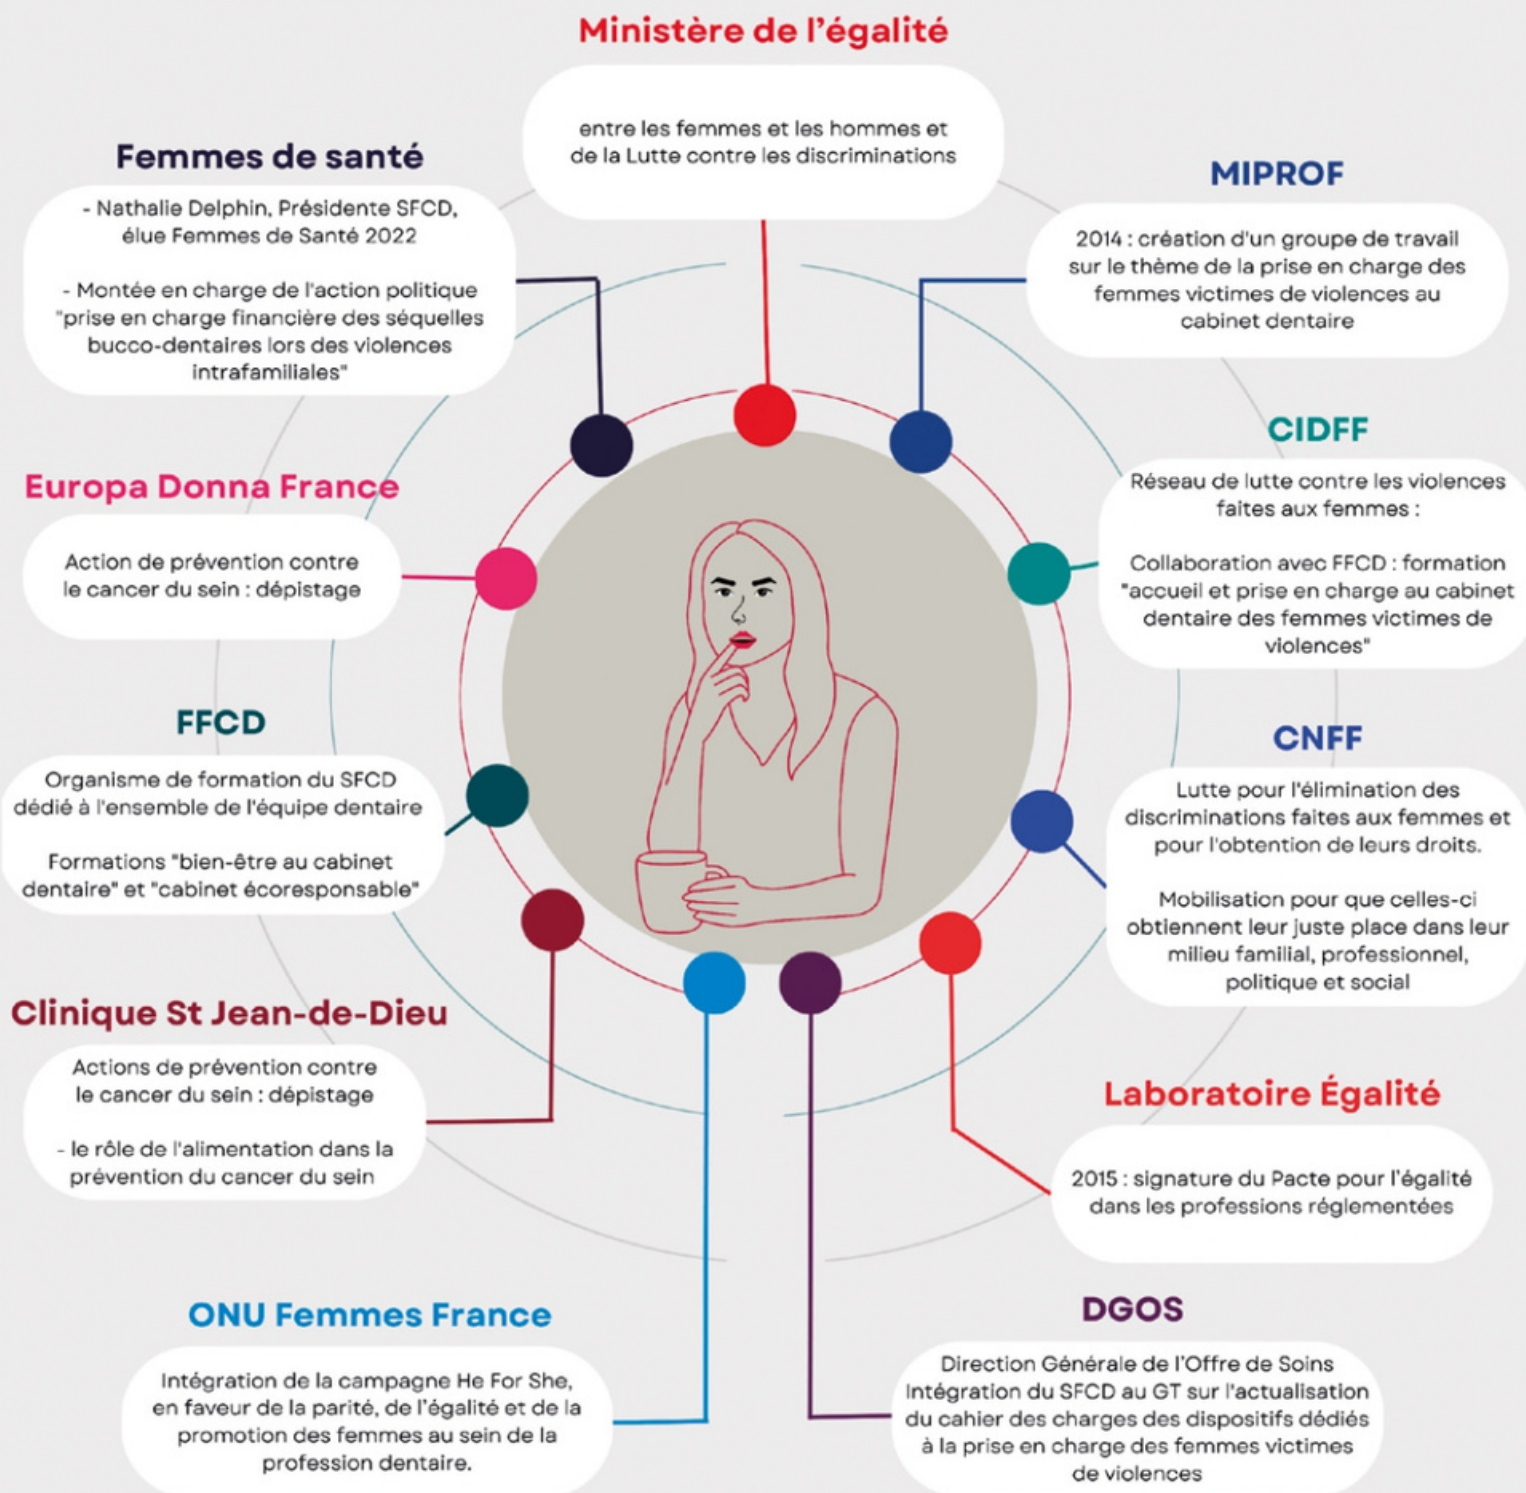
Ministère de l'égalité

entre les femmes et les hommes et de la Lutte contre les discriminations

Femmes de santé

- Nathalie Delphin, Présidente SFCD, élue Femmes de Santé 2022

- Montée en charge de l'action politique "prise en charge financière des séquelles bucco-dentaires lors des violences intrafamiliales"

MIPROF

2014 : création d'un groupe de travail sur le thème de la prise en charge des femmes victimes de violences au cabinet dentaire

CIDFF

Réseau de lutte contre les violences faites aux femmes :

Collaboration avec FFCD : formation "accueil et prise en charge au cabinet dentaire des femmes victimes de violences"

Europa Donna France

Action de prévention contre le cancer du sein : dépistage

FFCD

Organisme de formation du SFCD dédié à l'ensemble de l'équipe dentaire

Formations "bien-être au cabinet dentaire" et "cabinet écoresponsable"

CNFF

Lutte pour l'élimination des discriminations faites aux femmes et pour l'obtention de leurs droits.

Mobilisation pour que celles-ci obtiennent leur juste place dans leur milieu familial, professionnel, politique et social

Clinique St Jean-de-Dieu

Actions de prévention contre le cancer du sein : dépistage

- le rôle de l'alimentation dans la prévention du cancer du sein

Laboratoire Égalité

2015 : signature du Pacte pour l'égalité dans les professions réglementées

ONU Femmes France

Intégration de la campagne He For She, en faveur de la parité, de l'égalité et de la promotion des femmes au sein de la profession dentaire.

DGOS

Direction Générale de l'Offre de Soins Intégration du SFCD au GT sur l'actualisation du cahier des charges des dispositifs dédiés à la prise en charge des femmes victimes de violences